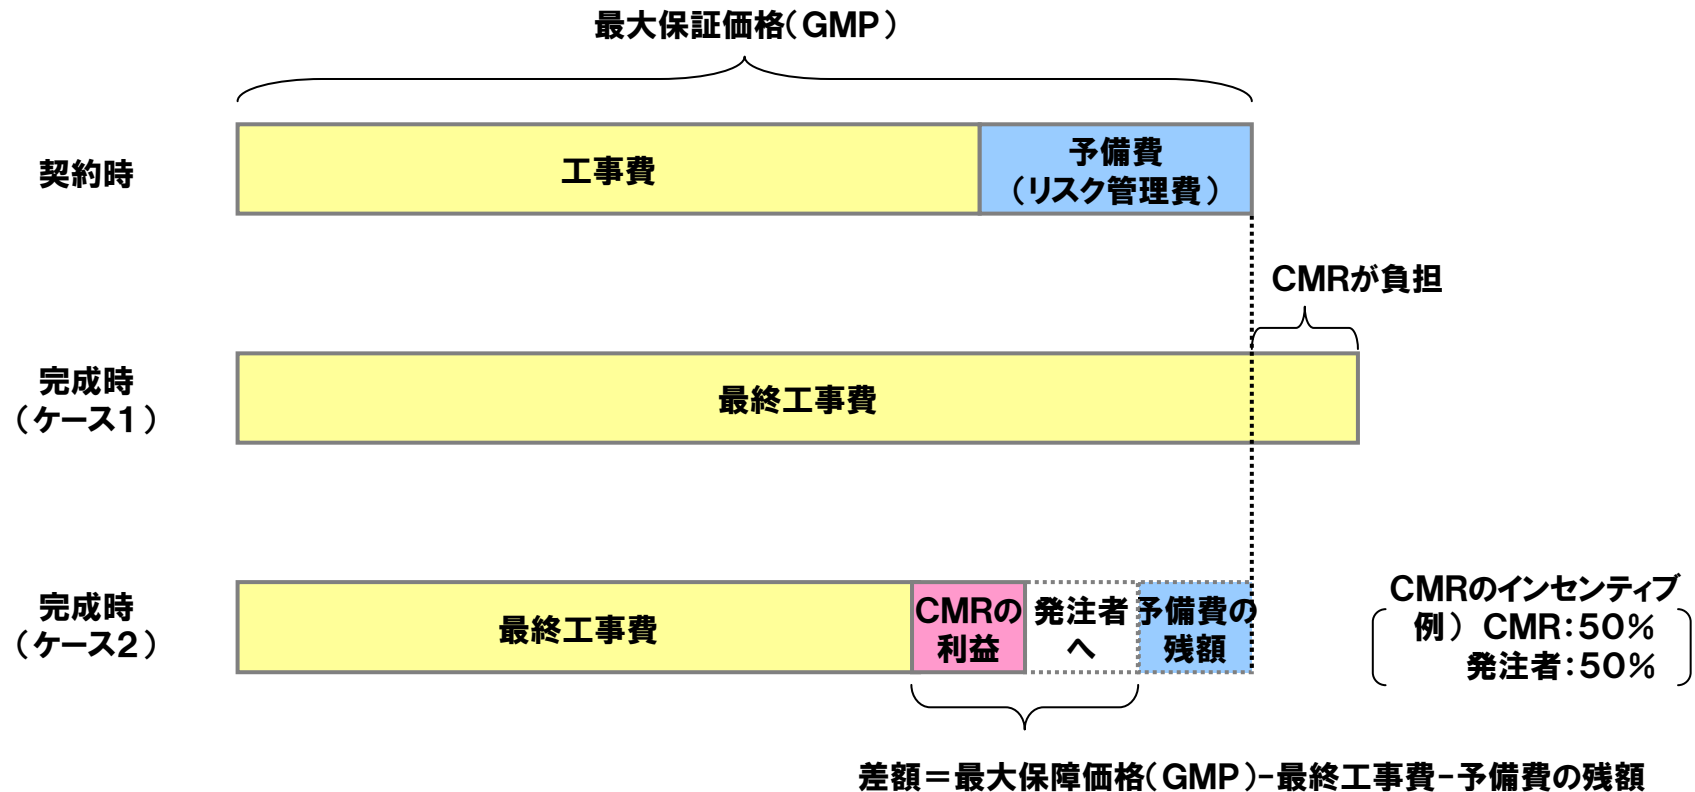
最大保証価格（GMP）

契約時

工事費

予備費（リスク管理費）

CMRが負担

完成時（ケース1）

最終工事費

完成時（ケース2）

最終工事費

CMRの利益

発注者へ

予備費の残額

CMRのインセンティブ
例）CMR：50％
発注者：50％

差額＝最大保障価格（GMP）－最終工事費－予備費の残額